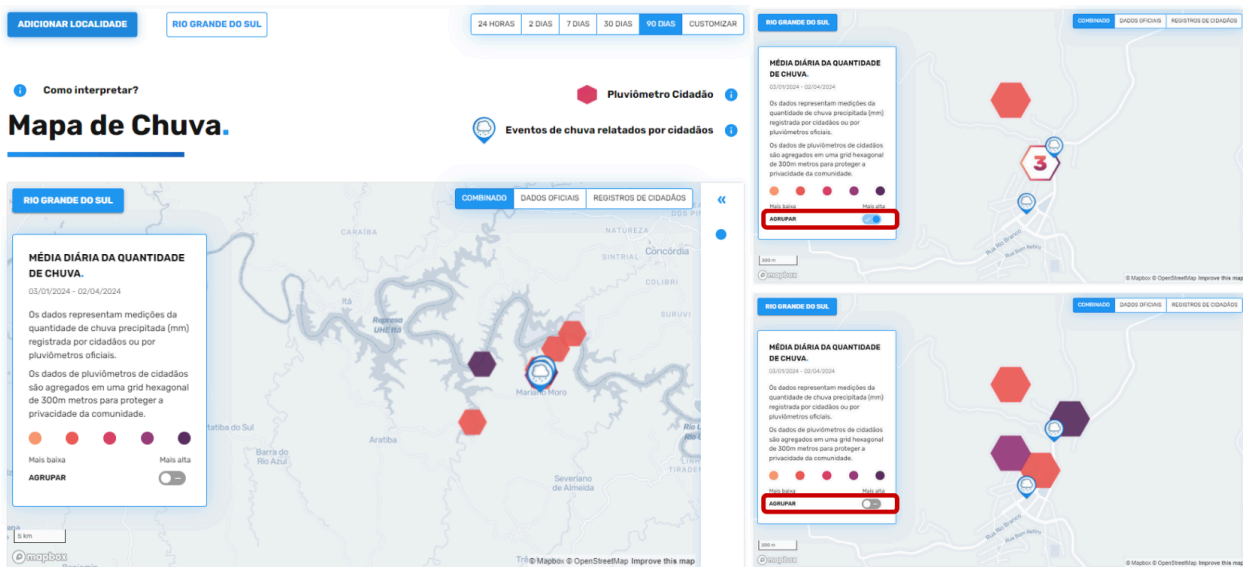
ADICIONAR LOCALIDADE

RIO GRANDE DO SUL

24 HORAS | 2 DIAS | 7 DIAS | 30 DIAS | 90 DIAS | CUSTOMIZAR

Como interpretar?

Mapa de Chuva.

Pluviômetro Cidadão

Eventos de chuva relatados por cidadãos

RIO GRANDE DO SUL

COMBINADO | DADOS OFICIAIS | REGISTROS DE CIDADÃOS

MÉDIA DIÁRIA DA QUANTIDADE DE CHUVA.

03/01/2024 - 02/04/2024

Os dados representam medições da quantidade de chuva precipitada (mm) registrada por cidadãos ou por pluviômetros oficiais.

Os dados de pluviômetros de cidadãos são agregados em uma grid hexagonal de 300m metros para proteger a privacidade da comunidade.

Mais baixa

Mais alta

AGRUPAR

Caraíbas

Natureza

Concórdia

Sintrial

Colibri

Itá

Represa UHE Itá

Mariano Moro

Goio

Itatiba do Sul

Barra do Rio Azul

Aratiba

Severiano de Almeida

Rio

Tiradentes

5 km

mapbox

© Mapbox © OpenStreetMap Improve this map

RIO GRANDE DO SUL

COMBINADO | DADOS OFICIAIS | REGISTROS DE CIDADÃOS

MÉDIA DIÁRIA DA QUANTIDADE DE CHUVA.

03/01/2024 - 02/04/2024

Os dados representam medições da quantidade de chuva precipitada (mm) registrada por cidadãos ou por pluviômetros oficiais.

Os dados de pluviômetros de cidadãos são agregados em uma grid hexagonal de 300m metros para proteger a privacidade da comunidade.

Mais baixa

Mais alta

AGRUPAR

3

Rua Rio Branco

Rua Bom Retiro

300 m

mapbox

© Mapbox © OpenStreetMap Improve this map

RIO GRANDE DO SUL

COMBINADO | DADOS OFICIAIS | REGISTROS DE CIDADÃOS

MÉDIA DIÁRIA DA QUANTIDADE DE CHUVA.

03/01/2024 - 02/04/2024

Os dados representam medições da quantidade de chuva precipitada (mm) registrada por cidadãos ou por pluviômetros oficiais.

Os dados de pluviômetros de cidadãos são agregados em uma grid hexagonal de 300m metros para proteger a privacidade da comunidade.

Mais baixa

Mais alta

AGRUPAR

Rua Rio Branco

Rua Bom Retiro

300 m

mapbox

© Mapbox © OpenStreetMap Improve this map